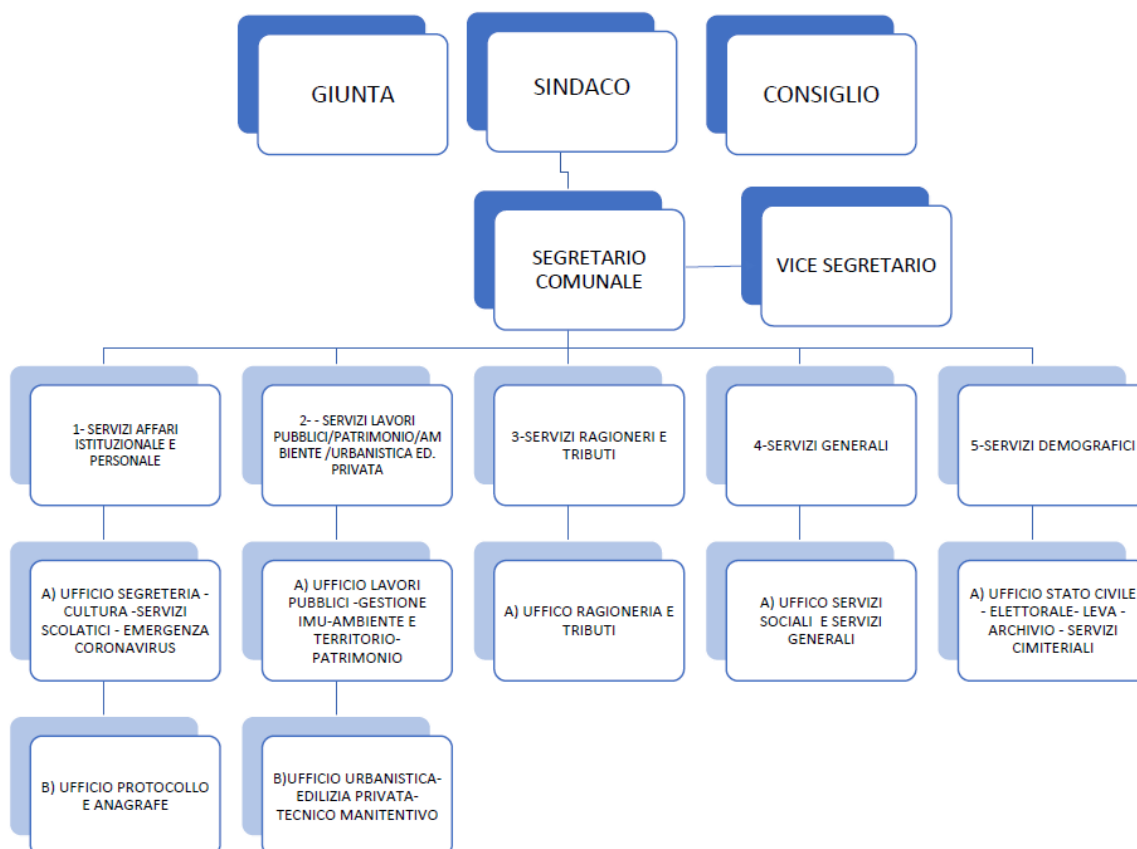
GIUNTA

SINDACO

CONSIGLIO

SEGRETARIO COMUNALE

VICE SEGRETARIO

1- SERVIZI AFFARI ISTITUZIONALE E PERSONALE

A) UFFICIO SEGRETERIA - CULTURA -SERVIZI SCOLATICI - EMERGENZA CORONAVIRUS

B) UFFICIO PROTOCOLLO E ANAGRAFE

2- - SERVIZI LAVORI PUBBLICI/PATRIMONIO/AMBIENTE /URBANISTICA ED. PRIVATA

A) UFFICIO LAVORI PUBBLICI -GESTIONE IMU-AMBIENTE E TERRITORIO-PATRIMONIO

B)UFFICIO URBANISTICA-EDILIZIA PRIVATA-TECNICO MANITENTIVO

3-SERVIZI RAGIONERI E TRIBUTI

A) UFFICO RAGIONERIA E TRIBUTI

4-SERVIZI GENERALI

A) UFFICO SERVIZI SOCIALI E SERVIZI GENERALI

5-SERVIZI DEMOGRAFICI

A) UFFICIO STATO CIVILE - ELETTORALE- LEVA - ARCHIVIO - SERVIZI CIMITERIALI